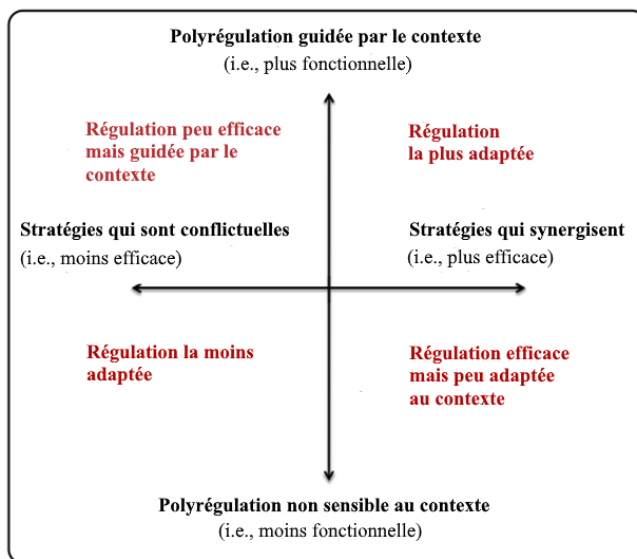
Polyrégulation guidée par le contexte
(i.e., plus fonctionnelle)

Régulation peu efficace mais guidée par le contexte

Régulation la plus adaptée

Stratégies qui sont conflictuelles
(i.e., moins efficace)

Stratégies qui synergisent
(i.e., plus efficace)

Régulation la moins adaptée

Régulation efficace mais peu adaptée au contexte

Polyrégulation non sensible au contexte
(i.e., moins fonctionnelle)